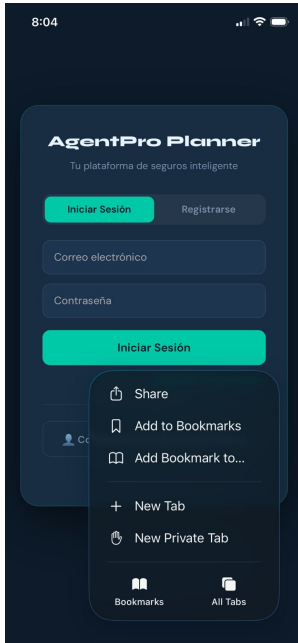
8:04

AgentPro Planner

Tu plataforma de seguros inteligente

Iniciar Sesión

Registrarse

Correo electrónico

Contraseña

Iniciar Sesión

Co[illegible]

Share

Add to Bookmarks

Add Bookmark to...

New Tab

New Private Tab

Bookmarks

All Tabs